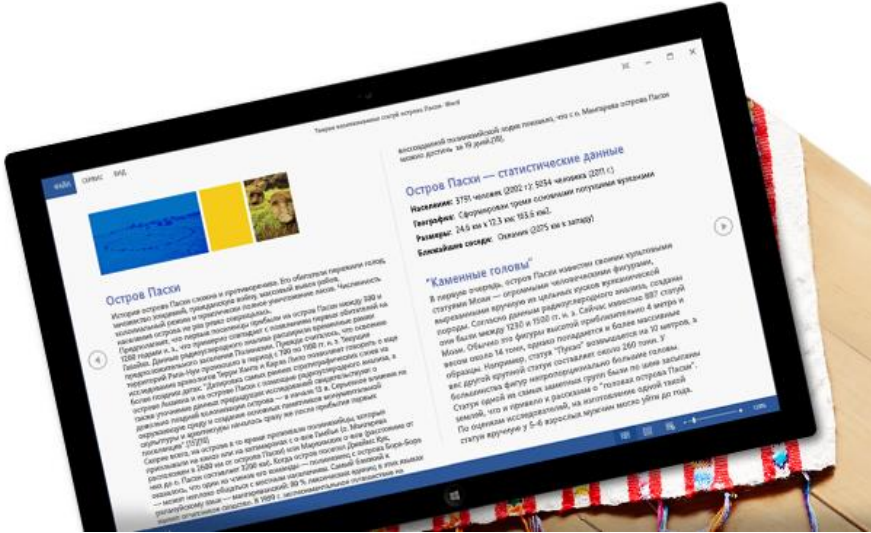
Теория возникновения статуй острова Пасхи - Word

ФАЙЛ СЕРВИС ВИД

Остров Пасхи

История острова Пасхи сложна и противоречива. Его обитатели пережили голод, множество эпидемий, гражданскую войну, массовый вывоз рабов, колониальный режим и практически полное уничтожение лесов. Численность населения острова не раз резко сокращалась.

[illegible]

Остров Пасхи — статистические данные

Население: 3791 человек (2002 г.); 5034 человека (2011 г.)

География: Сформирован тремя основными потухшими вулканами

Размеры: 24,6 км x 12,3 км; 163,6 км2.

Ближайшие соседи: Охинжа (2075 км к западу)

"Каменные головы"

В первую очередь, остров Пасхи известен своими культовыми статуями Моаи — огромными человеческими фигурами, вырезанными вручную из цельных кусков вулканической породы. Согласно данным радиоуглеродного анализа, созданы они были между 1250 и 1500 гг. н. э. Сейчас известно 887 статуй Моаи. Обычно эти фигуры высотой приблизительно 4 метра и весом около 14 тонн, однако попадаются и более массивные образцы. Например, статуя "Пукао" возвышается на 10 метров, а вес другой крупной статуи составляет около 260 тонн. У большинства фигур непропорционально большие головы. Статуи одной из самых заметных групп были по шею засыпаны землей, что и привело к рассказам о "головах острова Пасхи". По оценкам исследователей, на изготовление одной такой статуи вручную у 5–6 взрослых мужчин могло уйти до года.

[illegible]